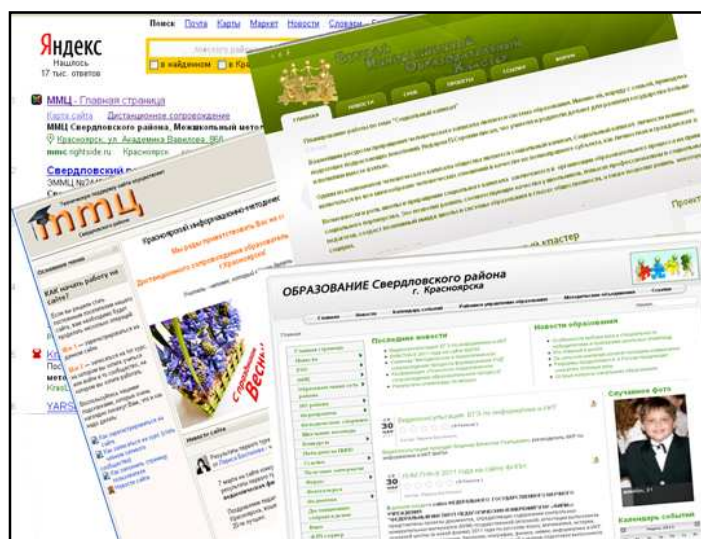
Поиск Почта Карты Маркет Новости Словари

Яндекс
Нашлось
17 тыс. ответов

в найденном в Красноярске

ММЦ - Главная страница
Карта сайта Дистанционное сопровождение
ММЦ Свердловского района, Межшкольный мето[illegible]
Красноярск, ул. Академика Вавилова, 86А
mmc.rightside.ru Красноярск

Свердловский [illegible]

ММЦ

Как начать работу на сайте?

Красноярский информационно-методический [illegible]

Мы рады приветствовать Вас на с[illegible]
Дистанционного сопровождения образовательн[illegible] г.Красноярске

Новости сайта

Весна

ОБРАЗОВАНИЕ Свердловского района г. Красноярска

Последние новости

Новости образования

Случайное фото

Календарь событий

Проект

кластер

YARS